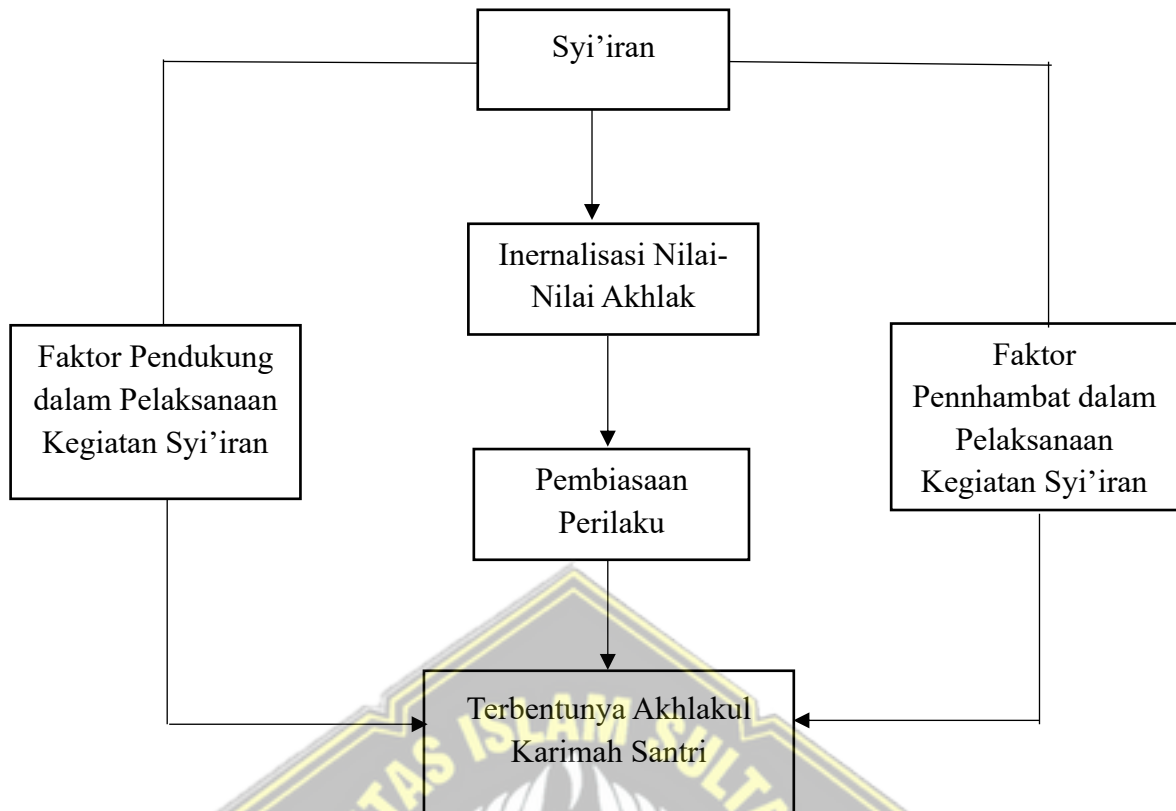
Syi’iran

Inernalisasi Nilai-Nilai Akhlak

Faktor Pendukung dalam Pelaksanaan Kegiatan Syi’iran

Faktor Pennhambat dalam Pelaksanaan Kegiatan Syi’iran

Pembiasaan Perilaku

Terbentunya Akhlakul Karimah Santri

TAS ISLAM SULT